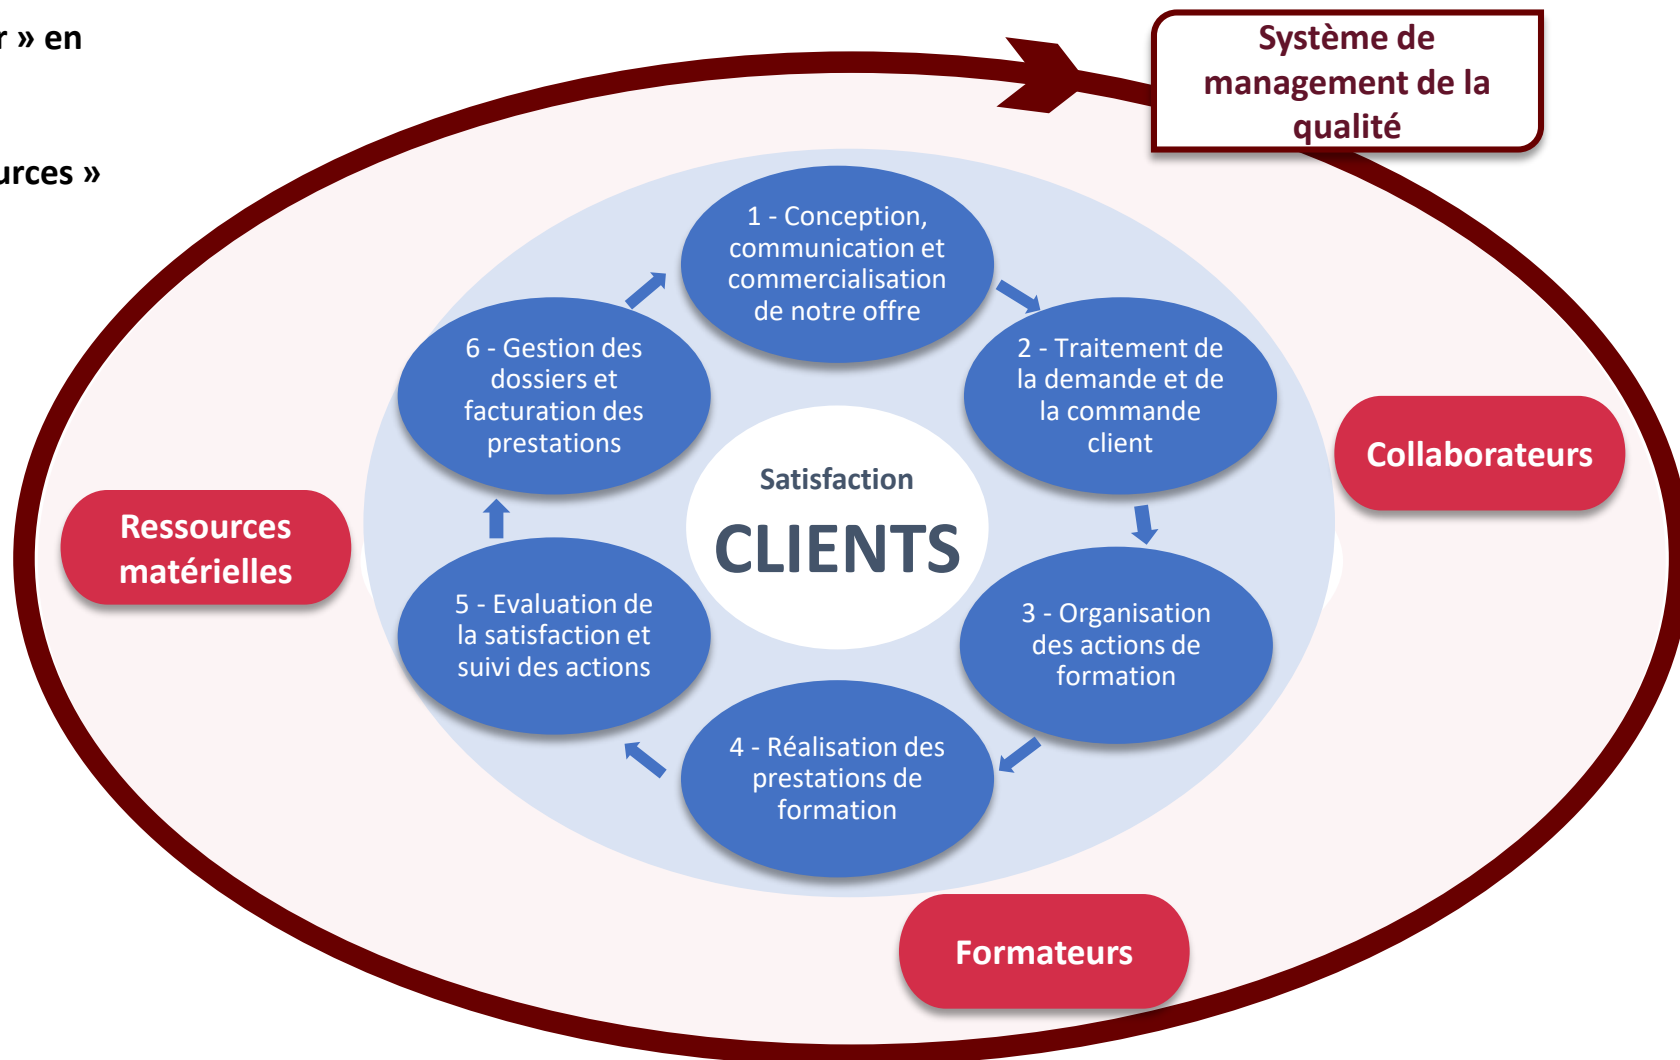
r » en

urces »

Système de management de la qualité

1 - Conception, communication et commercialisation de notre offre

2 - Traitement de la demande et de la commande client

3 - Organisation des actions de formation

4 - Réalisation des prestations de formation

5 - Evaluation de la satisfaction et suivi des actions

6 - Gestion des dossiers et facturation des prestations

Satisfaction

CLIENTS

Collaborateurs

Ressources matérielles

Formateurs